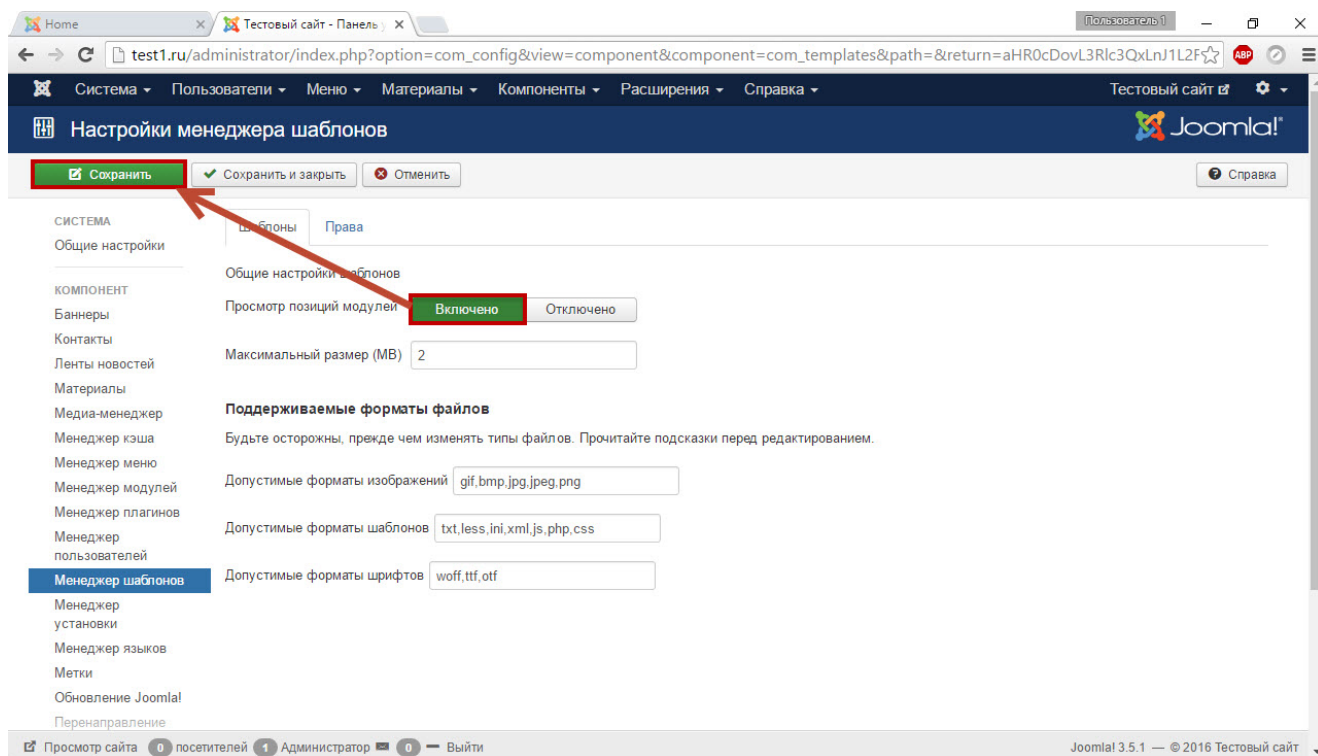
Home ×
Тестовый сайт - Панель у ×
Пользователь 1
test1.ru/administrator/index.php?option=com_config&view=component&component=com_templates&path=&return=aHR0cDovL3Rlc3QxLnJ1L2F
ABP
Система ▾ Пользователи ▾ Меню ▾ Материалы ▾ Компоненты ▾ Расширения ▾ Справка ▾
Тестовый сайт
Настройки менеджера шаблонов
Joomla!®
Сохранить
Сохранить и закрыть
Отменить
Справка

СИСТЕМА
Общие настройки

КОМПОНЕНТ
Баннеры
Контакты
Ленты новостей
Материалы
Медиа-менеджер
Менеджер кэша
Менеджер меню
Менеджер модулей
Менеджер плагинов
Менеджер пользователей
Менеджер шаблонов
Менеджер установки
Менеджер языков
Метки
Обновление Joomla!
Перенаправление

Шаблоны
Права

Общие настройки шаблонов
Просмотр позиций модулей
Включено
Отключено
Максимальный размер (MB)
2

Поддерживаемые форматы файлов
Будьте осторожны, прежде чем изменять типы файлов. Прочитайте подсказки перед редактированием.
Допустимые форматы изображений
gif,bmp,jpg,jpeg,png
Допустимые форматы шаблонов
txt,less,ini,xml,js,php,css
Допустимые форматы шрифтов
woff,ttf,otf

Просмотр сайта 0 посетителей 1 Администратор 0 Выйти
Joomla! 3.5.1 — © 2016 Тестовый сайт